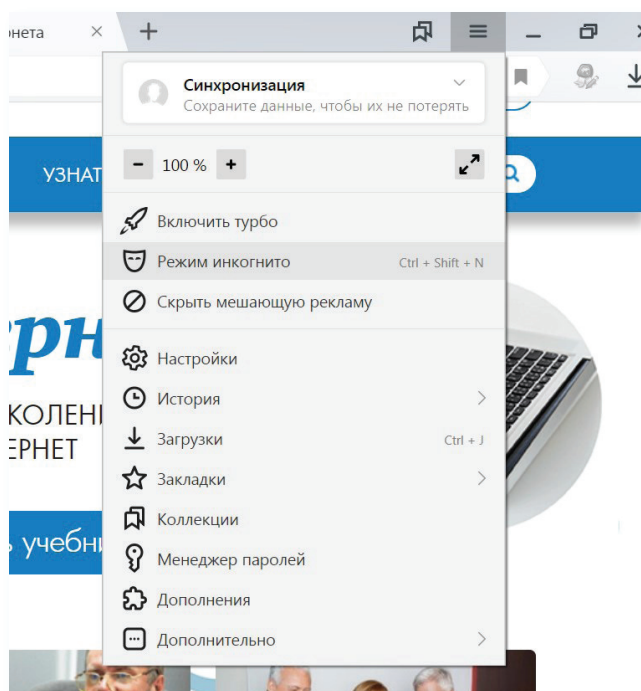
онета ×

Синхронизация
Сохраните данные, чтобы их не потерять

УЗНАТ

− 100 % +

Включить турбо
Режим инкогнито Ctrl + Shift + N
Скрыть мешающую рекламу

рн

Настройки
КОЛЕНИ История
ЕРНЕТ
Загрузки Ctrl + J
Закладки
ь учебни
Коллекции
Менеджер паролей
Дополнения
Дополнительно